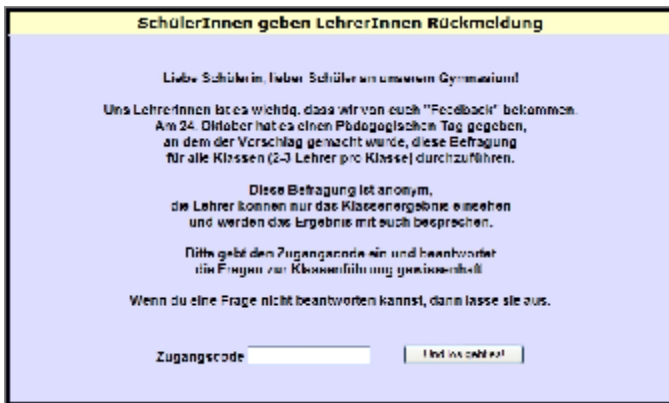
SchülerInnen geben LehrerInnen Rückmeldung

Liebe Schülerin, lieber Schüler an unserem Gymnasium!

Uns LehrerInnen ist es wichtig, dass wir von euch "Feedback" bekommen. Am 24. Oktober hat es einen Pädagogischen Tag gegeben, an dem der Vorschlag gemacht wurde, diese Befragung für alle Klassen (2-3 Lehrer pro Klasse) durchzuführen.

Diese Befragung ist anonym, die Lehrer können nur das Klassenergebnis einsehen und werden das Ergebnis mit euch besprechen.

Bitte gebt den Zugangscode ein und beantwortet die Fragen zur Klassenführung gewissenhaft!

Wenn du eine Frage nicht beantworten kannst, dann lasse sie aus.

Zugangscode

Und los geht's!